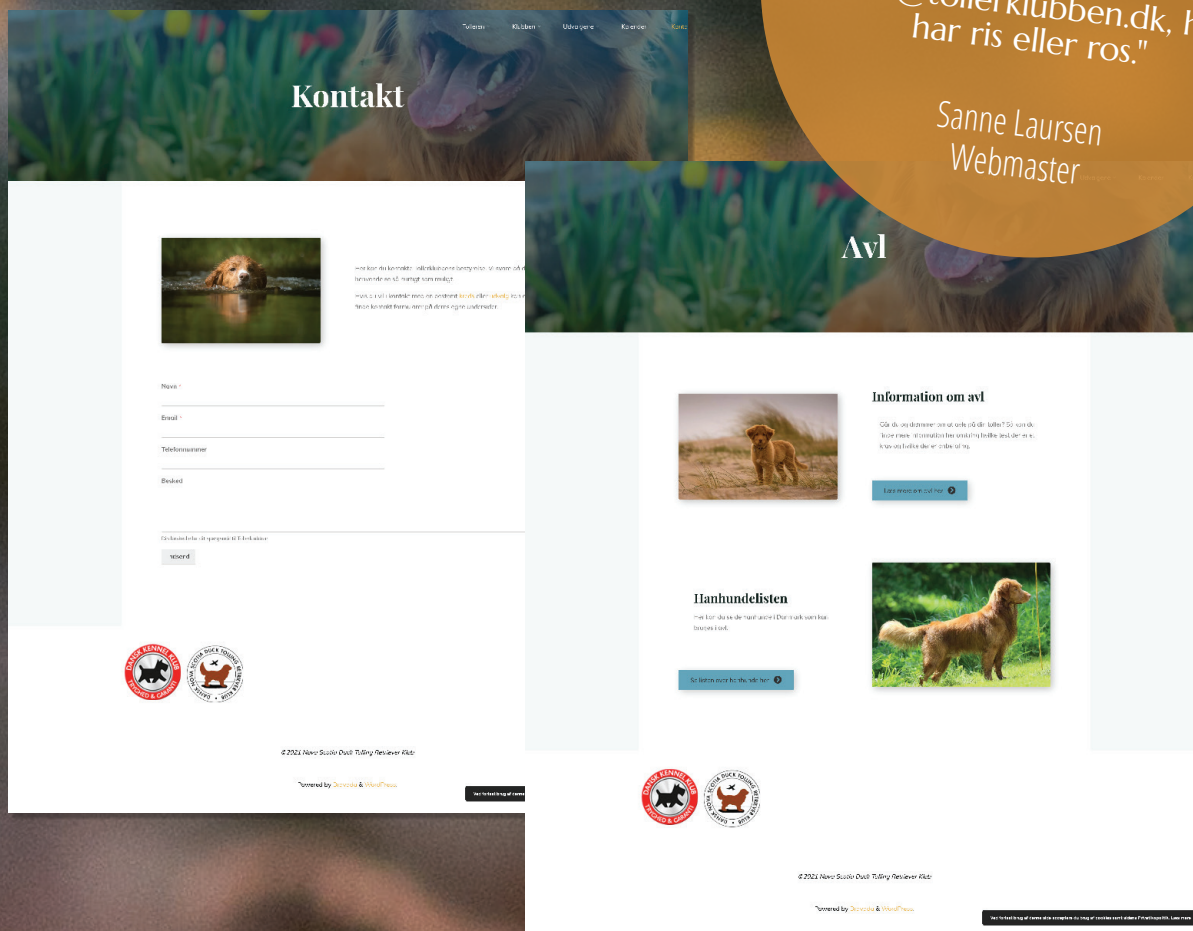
@tollerklubben.dk, h har ris eller ros."

Sanne Laursen
Webmaster

Tolleren Klubben Udvalgene Kalender Konta

Kontakt

Her kan du kontakte tollerklubbens bestyrelse. Vi svarer på din henvendelse så hurtigt som muligt.

Hvis du vil i kontakt med en bestemt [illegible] eller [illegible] kan du finde kontaktinformation på dem og en underside.

Navn *

Email *

Telefonnummer

Besked

Dine oplysninger bruges til at besvare dit spørgsmål til Tollerklubben.

Indsend

Dansk Kennel Klub Tryghed & Garanti

Dansk Nova Scotia Duck Tolling Retriever Klub

© 2021 Nova Scotia Duck Tolling Retriever Klub

Powered by Dynamic & WordPress

Ved fortsat brug af denne

Avl

Information om avl

Går du og drømmer om at avle på din toller? Så kan du finde mere information her omkring hvilke test der er nødvendige, og hvilke der er anbefalet.

Læs mere om avl her

Hanhundelisten

Her kan du se de hanhunde i Danmark som kan bruges i avl.

Se listen over hanhunde her

Dansk Kennel Klub Tryghed & Garanti

Dansk Nova Scotia Duck Tolling Retriever Klub

© 2021 Nova Scotia Duck Tolling Retriever Klub

Powered by Dynamic & WordPress

Ved fortsat brug af denne side accepterer du brug af cookies samt sidens Privatlivspolitik. Læs mere